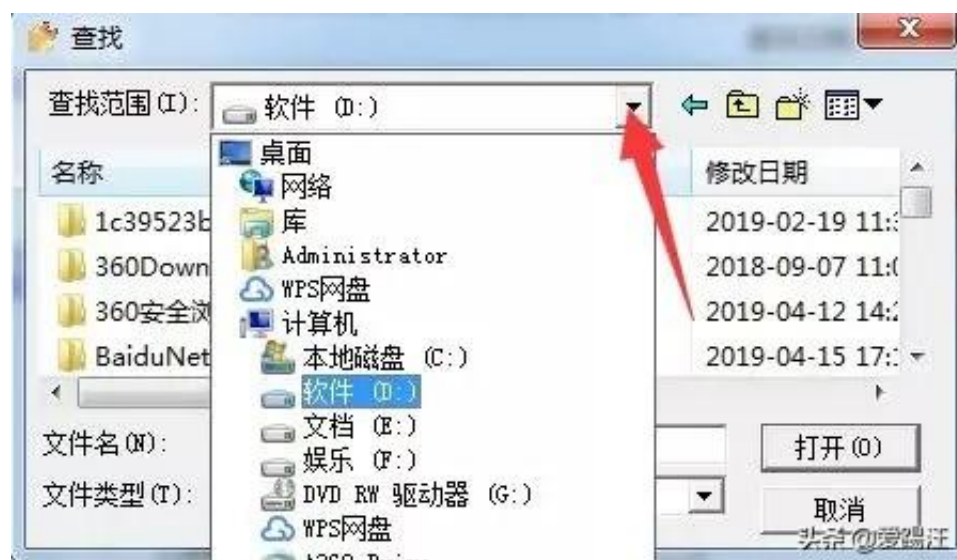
查找

查找范围(I): 软件 (D:)

名称

1c39523b

360Down

360安全浏

BaiduNet

修改日期

2019-02-19 11:

2018-09-07 11:

2019-04-12 14:

2019-04-15 17:

桌面

网络

库

Administrator

WPS网盘

计算机

本地磁盘 (C:)

软件 (D:)

文档 (E:)

娱乐 (F:)

DVD RW 驱动器 (G:)

WPS网盘

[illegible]

文件名(N):

文件类型(T):

打开(O)

取消

头条@爱踢汪